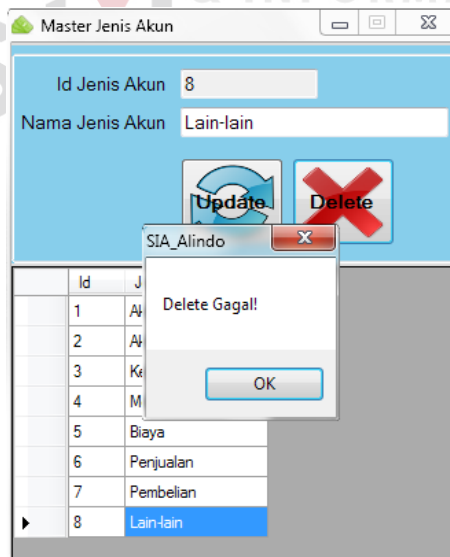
Master Jenis Akun

Id Jenis Akun 8
Nama Jenis Akun Lain-lain

Update
Delete

SIA_Alindo
Delete Gagal!
OK

| Id | J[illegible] |
|---|---|
| 1 | Ak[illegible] |
| 2 | Ak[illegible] |
| 3 | Ke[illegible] |
| 4 | M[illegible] |
| 5 | Biaya |
| 6 | Penjualan |
| 7 | Pembelian |
| 8 | Lain-lain |